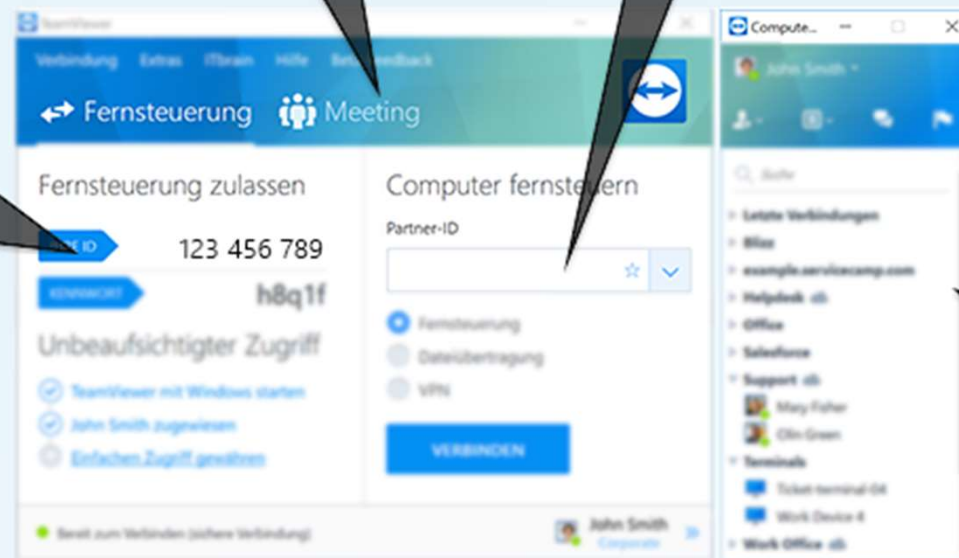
TeamViewer

Verbindung Extras ITbrain Hilfe Feedback

Fernsteuerung Meeting

Fernsteuerung zulassen

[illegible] ID 123 456 789

KENNWORT h8q1f

Unbeaufsichtigter Zugriff

TeamViewer mit Windows starten

John Smith zugewiesen

Einfachen Zugriff gewähren

Computer fernsteuern

Partner-ID

Fernsteuerung

Dateiübertragung

VPN

VERBINDEN

Bereit zum Verbinden (sichere Verbindung)

John Smith
Corporate

Compute...

John Smith

Suche

Letzte Verbindungen

Blizz

example.servicecamp.com

Helpdesk

Office

Salesforce

Support

Mary Fisher

Olin Green

Terminals

Ticket-terminal 04

Work Device 4

Work Office